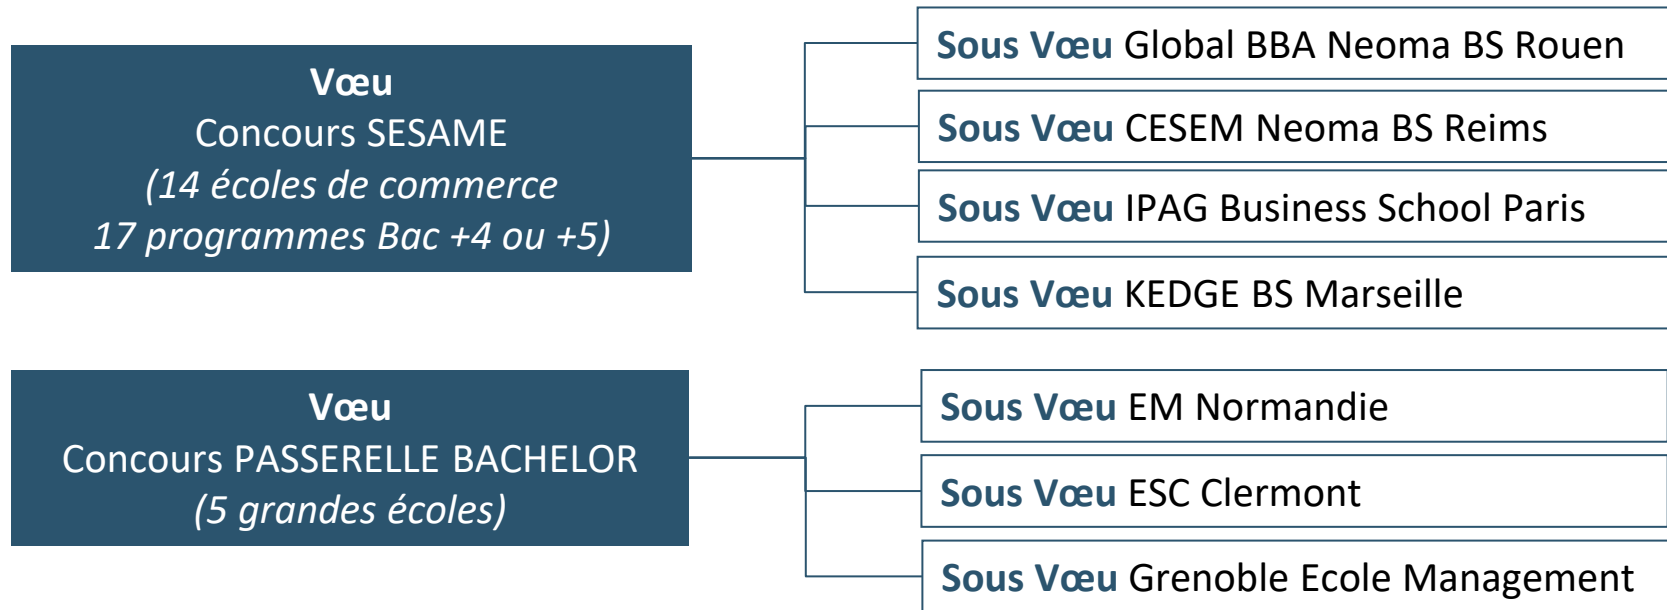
Vœu
Concours SESAME
(14 écoles de commerce
17 programmes Bac +4 ou +5)

Sous Vœu Global BBA Neoma BS Rouen

Sous Vœu CESEM Neoma BS Reims

Sous Vœu IPAG Business School Paris

Sous Vœu KEDGE BS Marseille

Vœu
Concours PASSERELLE BACHELOR
(5 grandes écoles)

Sous Vœu EM Normandie

Sous Vœu ESC Clermont

Sous Vœu Grenoble Ecole Management